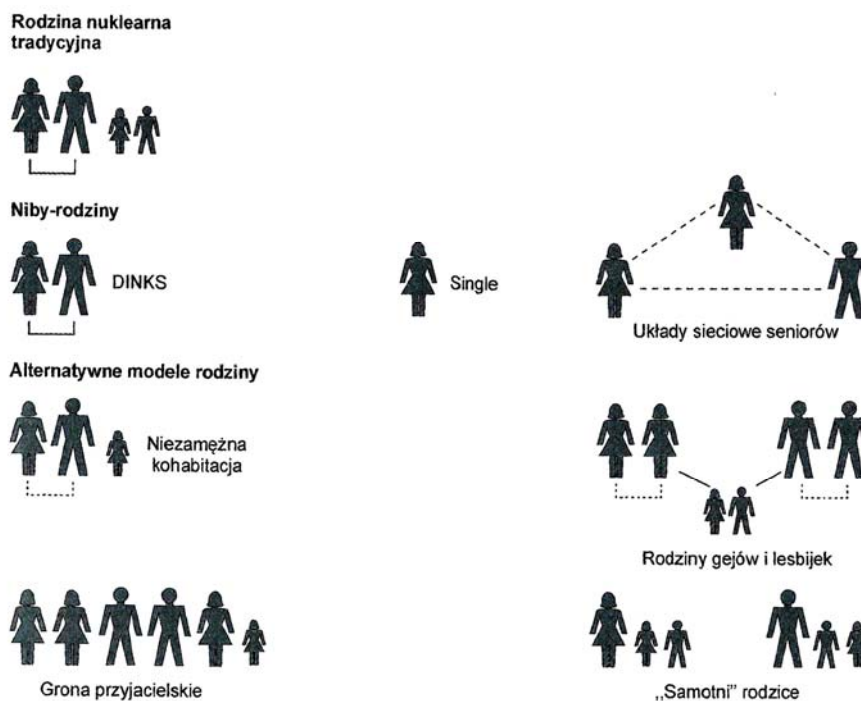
Rodzina nuklearna tradycyjna

Niby-rodziny

DINKS

Single

Układy sieciowe seniorów

Alternatywne modele rodziny

Niezamężna kohabitacja

Rodziny gejów i lesbijek

Grona przyjacielskie

„Samotni" rodzice